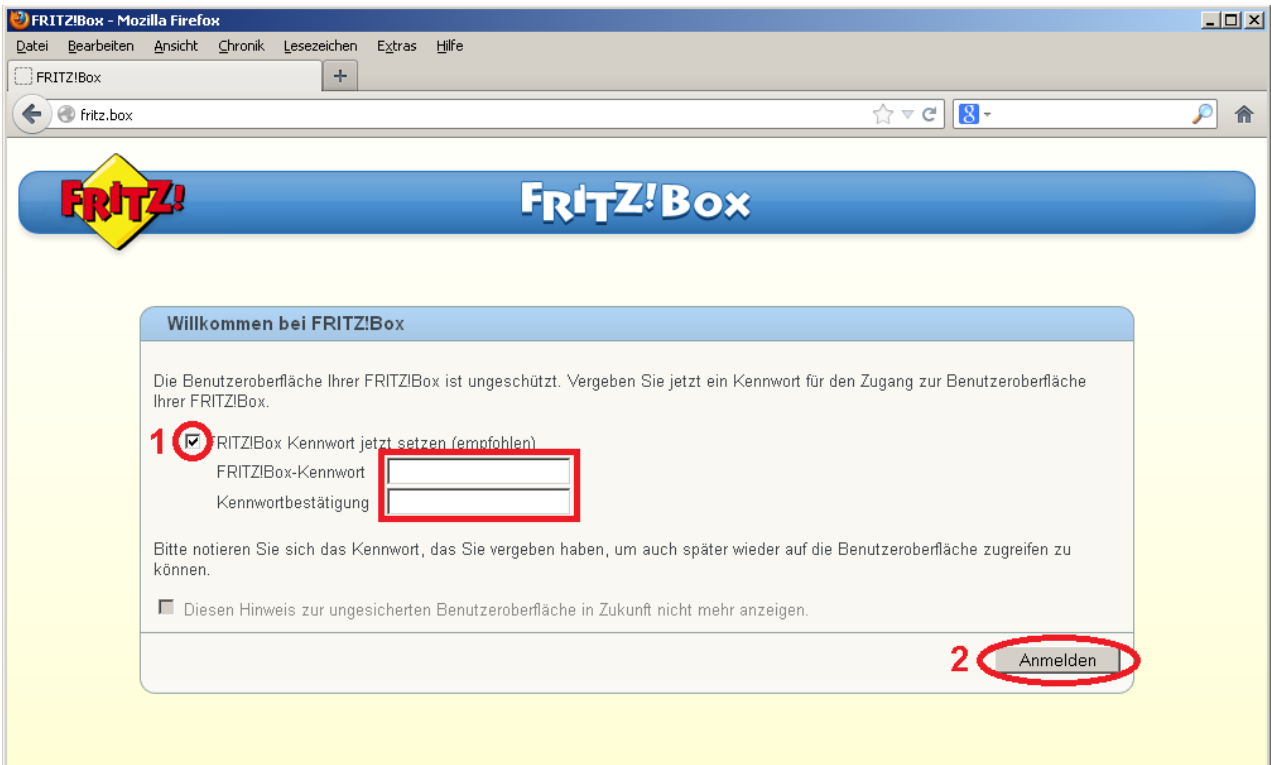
FRITZ!Box - Mozilla Firefox

Datei Bearbeiten Ansicht Chronik Lesezeichen Extras Hilfe

FRITZ!Box

fritz.box

FRITZ!

FRITZ!Box

Willkommen bei FRITZ!Box

Die Benutzeroberfläche Ihrer FRITZ!Box ist ungeschützt. Vergeben Sie jetzt ein Kennwort für den Zugang zur Benutzeroberfläche Ihrer FRITZ!Box.

1 FRITZ!Box Kennwort jetzt setzen (empfohlen)

FRITZ!Box-Kennwort

Kennwortbestätigung

Bitte notieren Sie sich das Kennwort, das Sie vergeben haben, um auch später wieder auf die Benutzeroberfläche zugreifen zu können.

Diesen Hinweis zur ungesicherten Benutzeroberfläche in Zukunft nicht mehr anzeigen.

2 Anmelden